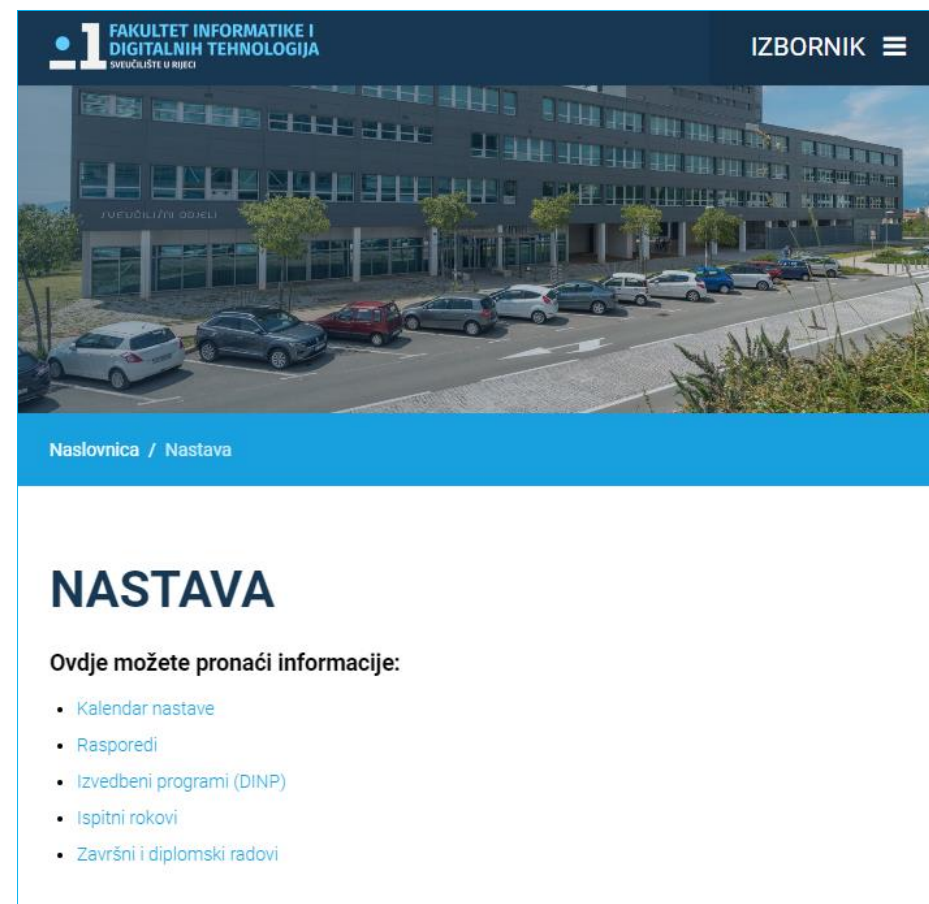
FAKULTET INFORMATIKE I DIGITALNIH TEHNOLOGIJA
SVEUČILIŠTE U RIJECI

IZBORNIK ≡

SVEUČILIŠNI ODJELI

Naslovnica / Nastava

NASTAVA

Ovdje možete pronaći informacije:

- Kalendar nastave
- Rasporedi
- Izvedbeni programi (DINP)
- Ispitni rokovi
- Završni i diplomski radovi